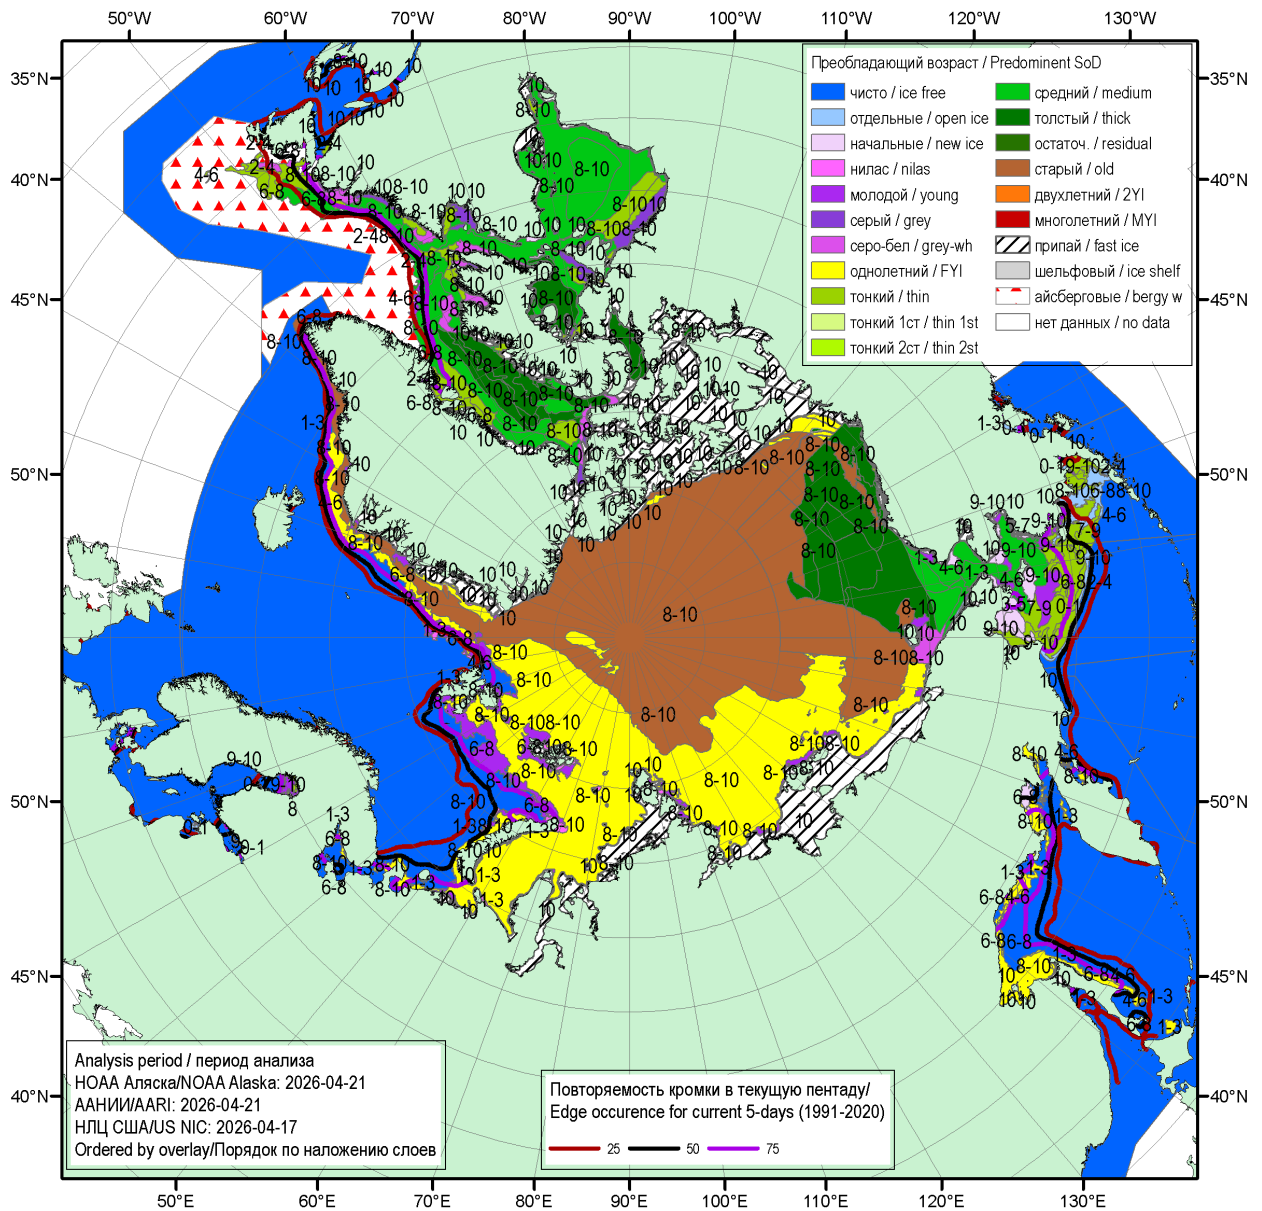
50°W 60°W 70°W 80°W 90°W 100°W 110°W 120°W 130°W

35°N 40°N 45°N 50°N

Преобладающий возраст / Predominent SoD

| | | | |
|---|---|---|---|
| | чисто / ice free | | средний / medium |
| | отдельные / open ice | | толстый / thick |
| | начальные / new ice | | остаточ. / residual |
| | нилас / nilas | | старый / old |
| | молодой / young | | двухлетний / 2YI |
| | серый / grey | | многолетний / MYI |
| | серо-бел / grey-wh | | припай / fast ice |
| | однолетний / FYI | | шельфовый / ice shelf |
| | тонкий / thin | | айсберговые / bergy w |
| | тонкий 1ст / thin 1st | | нет данных / no data |
| | тонкий 2ст / thin 2st | | |

8-10 10 1-3 6-8 4-6 2-4 9-10 0-1 7-9 3-5

Analysis period / период анализа
НОАА Аляска/NOAA Alaska: 2026-04-21
ААНИИ/AARI: 2026-04-21
НЛЦ США/US NIC: 2026-04-17
Ordered by overlay/Порядок по наложению слоев

Повторяемость кромки в текущую пентаду/
Edge occurence for current 5-days (1991-2020)
25 50 75

50°E 60°E 70°E 80°E 90°E 100°E 110°E 120°E 130°E